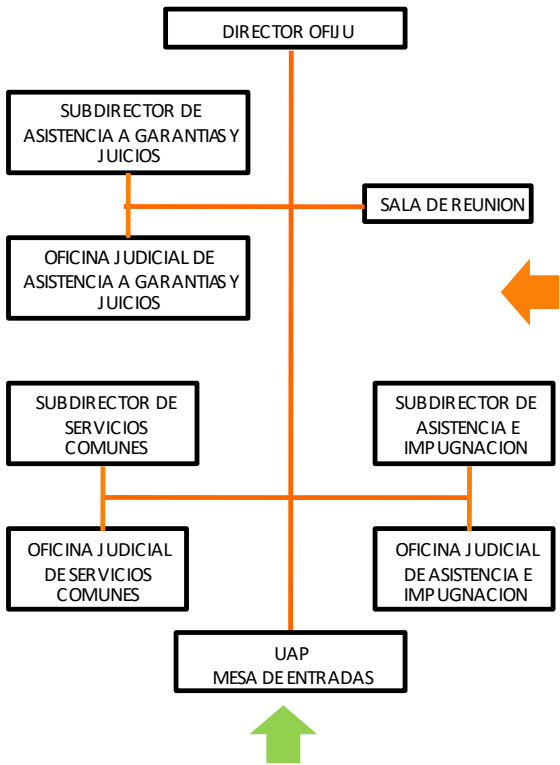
DIRECTOR OFIJU

SUBDIRECTOR DE ASISTENCIA A GARANTIAS Y JUICIOS

SALA DE REUNION

OFICINA JUDICIAL DE ASISTENCIA A GARANTIAS Y JUICIOS

SUBDIRECTOR DE SERVICIOS COMUNES

SUBDIRECTOR DE ASISTENCIA E IMPUGNACION

OFICINA JUDICIAL DE SERVICIOS COMUNES

OFICINA JUDICIAL DE ASISTENCIA E IMPUGNACION

UAP
MESA DE ENTRADAS